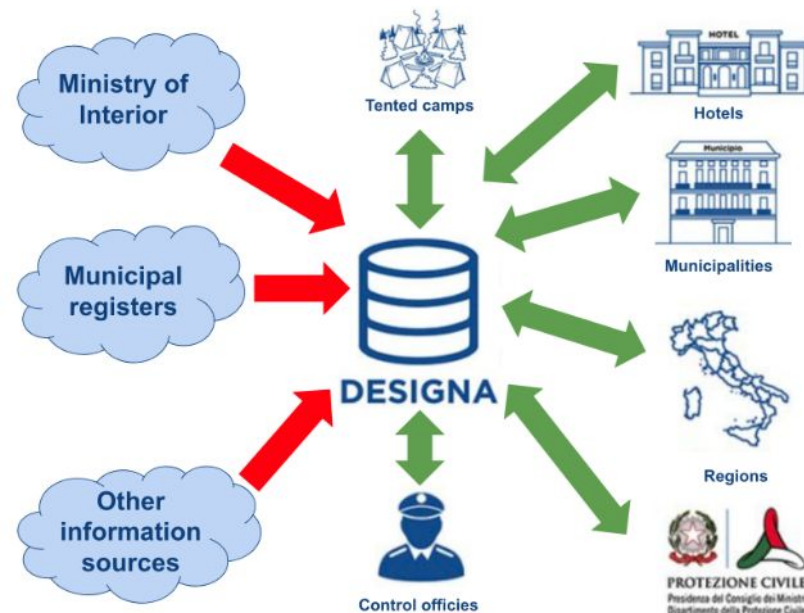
Ministry of Interior

Municipal registers

Other information sources

Tented camps

HOTEL

Hotels

Municipio

Municipalities

Regions

DESIGNA

Control officies

PROTEZIONE CIVILE
Presidenza del Consiglio dei Minist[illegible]
Dipartimento della Protezione Civi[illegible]